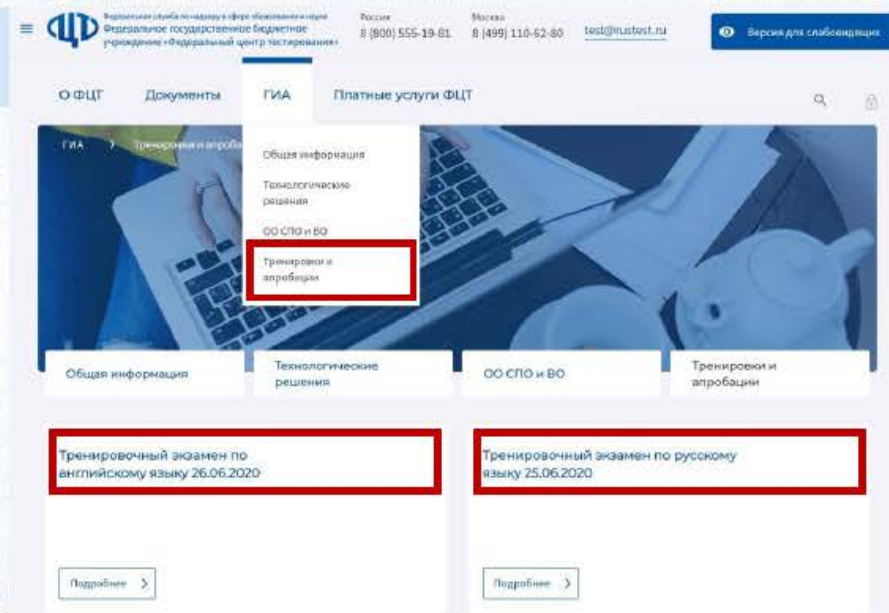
ФЦТ Федеральная служба по надзору в сфере образования и науки Федеральное государственное бюджетное учреждение «Федеральный центр тестирования»

Россия 8 (800) 555-19-81

Москва 8 (499) 110-62-80

test@rustest.ru

Версия для слабовидящих

О ФЦТ Документы ГИА Платные услуги ФЦТ

ГИА > Тренировки и апроба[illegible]

Общая информация

Технологические решения

ОО СПО и ВО

Тренировки и апробации

Общая информация

Технологические решения

ОО СПО и ВО

Тренировки и апробации

Тренировочный экзамен по английскому языку 26.06.2020

Тренировочный экзамен по русскому языку 25.06.2020

Подробнее >

Подробнее >